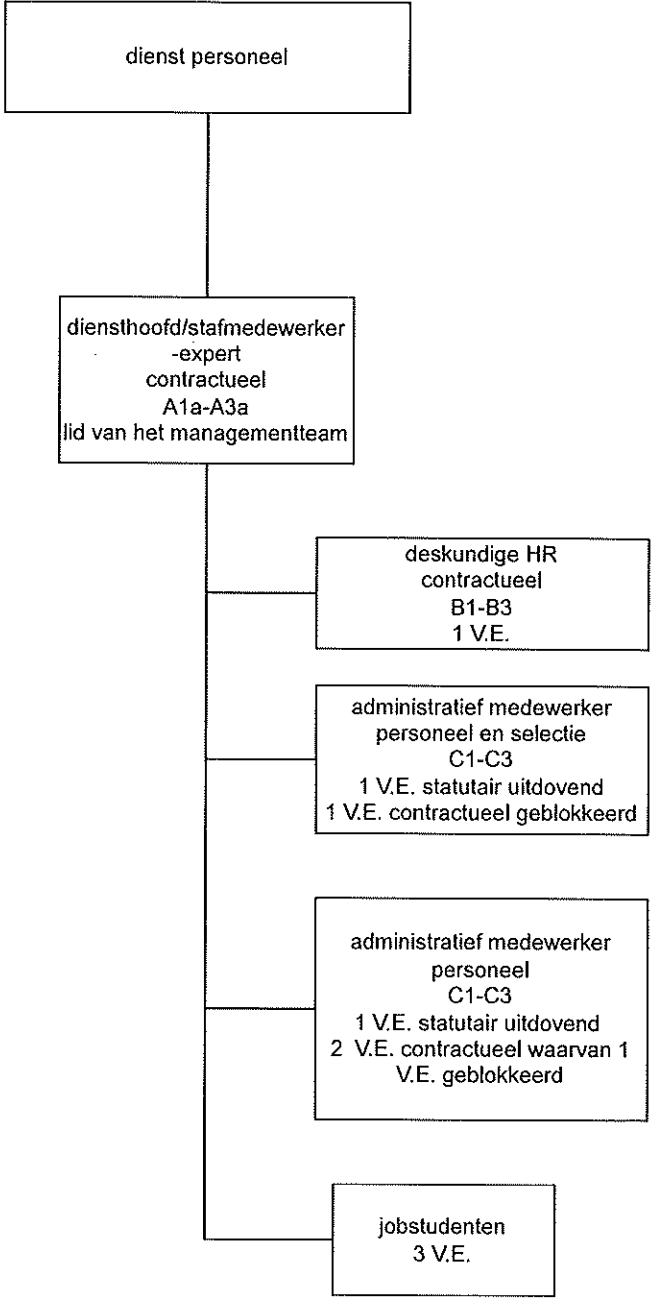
dienst personeel

diensthoofd/stafmedewerker -expert
contractueel
A1a-A3a
lid van het managementteam

deskundige HR
contractueel
B1-B3
1 V.E.

administratief medewerker personeel en selectie
C1-C3
1 V.E. statutair uitdovend
1 V.E. contractueel geblokkeerd

administratief medewerker personeel
C1-C3
1 V.E. statutair uitdovend
2 V.E. contractueel waarvan 1 V.E. geblokkeerd

jobstudenten
3 V.E.